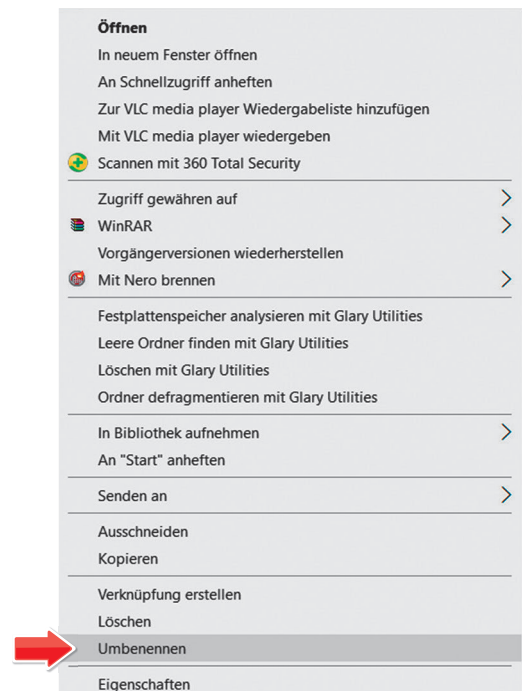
Öffnen
In neuem Fenster öffnen
An Schnellzugriff anheften
Zur VLC media player Wiedergabeliste hinzufügen
Mit VLC media player wiedergeben
Scannen mit 360 Total Security

Zugriff gewähren auf
WinRAR
Vorgängerversionen wiederherstellen
Mit Nero brennen

Festplattenspeicher analysieren mit Glary Utilities
Leere Ordner finden mit Glary Utilities
Löschen mit Glary Utilities
Ordner defragmentieren mit Glary Utilities

In Bibliothek aufnehmen
An "Start" anheften

Senden an

Ausschneiden
Kopieren

Verknüpfung erstellen
Löschen
Umbenennen

Eigenschaften